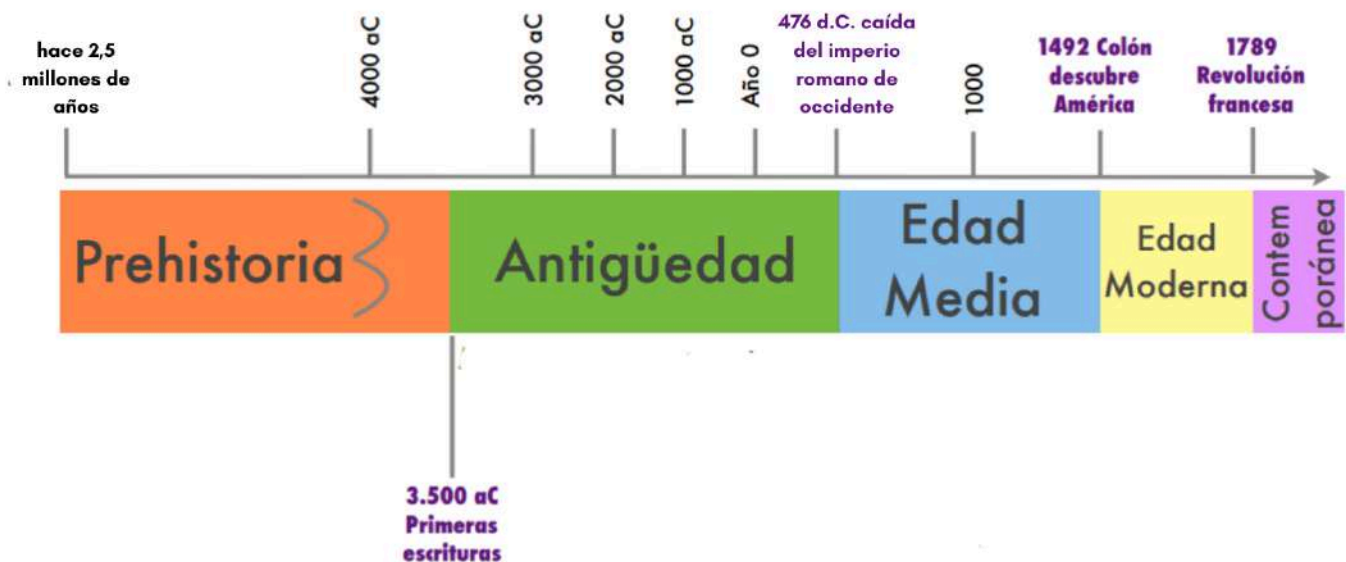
hace 2,5 millones de años

4000 aC

3000 aC

2000 aC

1000 aC

Año 0

476 d.C. caída del imperio romano de occidente

1000

1492 Colón descubre América

1789 Revolución francesa

Prehistoria

Antigüedad

Edad Media

Edad Moderna

Contemporánea

3.500 aC Primeras escrituras